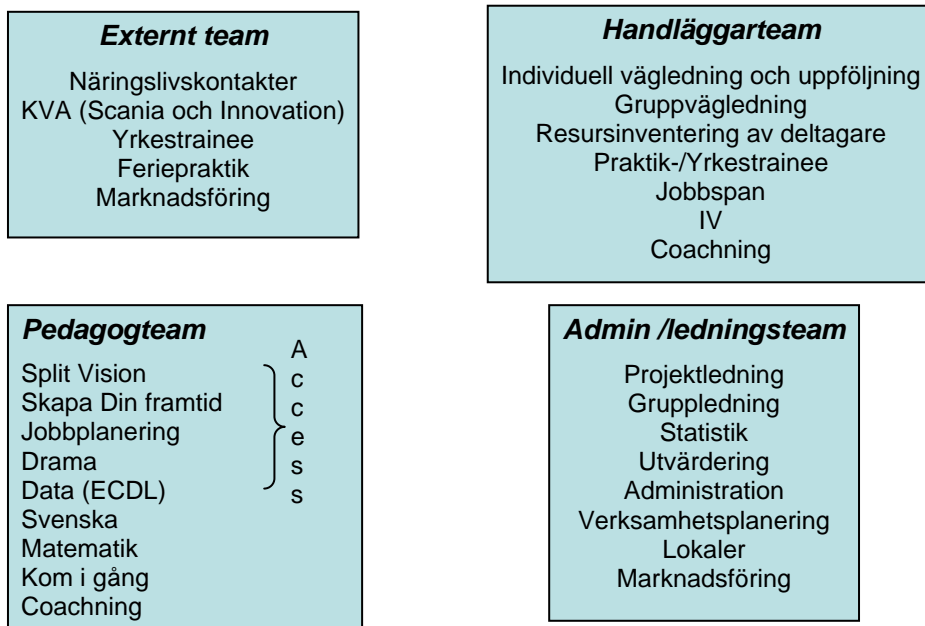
**Externt team**

Näringslivskontakter
KVA (Scania och Innovation)
Yrkestrainee
Feriepraktik
Marknadsföring

**Handläggarteam**

Individuell vägledning och uppföljning
Gruppvägledning
Resursinventering av deltagare
Praktik-/Yrkestrainee
Jobbspan
IV
Coachning

**Pedagogteam**

Split Vision
Skapa Din framtid
Jobbplanering
Drama
Data (ECDL)
Svenska
Matematik
Kom i gång
Coachning

A
c
c
e
s
s

**Admin /ledningsteam**

Projektledning
Gruppledning
Statistik
Utvärdering
Administration
Verksamhetsplanering
Lokaler
Marknadsföring